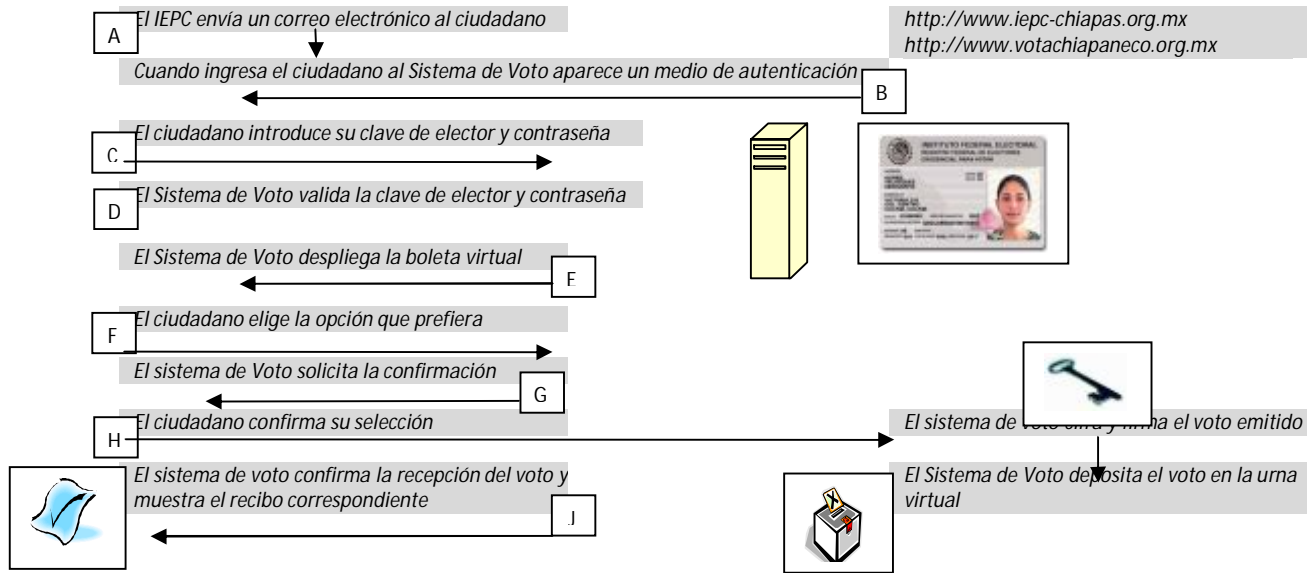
A

El IEPC envía un correo electrónico al ciudadano

http://www.iepc-chiapas.org.mx
http://www.votachiapaneco.org.mx

Cuando ingresa el ciudadano al Sistema de Voto aparece un medio de autenticación

B

C

El ciudadano introduce su clave de elector y contraseña

D

El Sistema de Voto valida la clave de elector y contraseña

INSTITUTO FEDERAL ELECTORAL

El Sistema de Voto despliega la boleta virtual

E

F

El ciudadano elige la opción que prefiera

El sistema de Voto solicita la confirmación

G

H

El ciudadano confirma su selección

El sistema de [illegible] el voto emitido

El sistema de voto confirma la recepción del voto y muestra el recibo correspondiente

J

El Sistema de Voto deposita el voto en la urna virtual